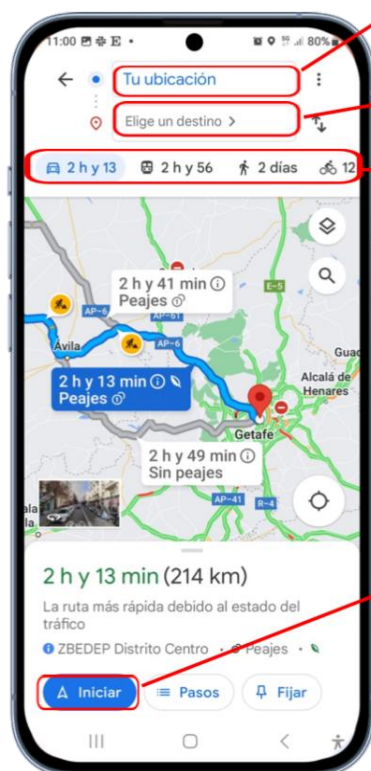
11:00 80%

Tu ubicación

Elige un destino >

2 h y 13
2 h y 56
2 días
12

2 h y 41 min ⓘ
Peajes

AP-6
AP-61
E-5
Ávila
AP-6
Guad
Alcalá de Henares

2 h y 13 min ⓘ
Peajes

Getafe

2 h y 49 min ⓘ
Sin peajes

AP-41
R-4

2 h y 13 min (214 km)

La ruta más rápida debido al estado del tráfico

ZBEDEP Distrito Centro • Peajes •

Iniciar
Pasos
Fijar